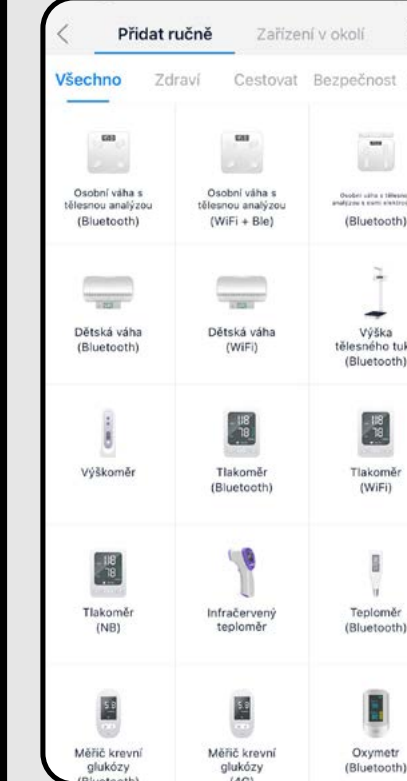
Přidat ručně Zařízení v okolí

Všechno Zdraví Cestovat Bezpečnost

Osobní váha s tělesnou analýzou (Bluetooth)

Osobní váha s tělesnou analýzou (WiFi + Ble)

Osobní váha s tělesnou analýzou s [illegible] (Bluetooth)

Dětská váha (Bluetooth)

Dětská váha (WiFi)

Výška tělesného tuk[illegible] (Bluetooth)

Výškoměr

Tlakoměr (Bluetooth)

Tlakoměr (WiFi)

Tlakoměr (NB)

Infračervený teploměr

Teploměr (Bluetooth)

Měřič krevní glukózy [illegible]

Měřič krevní glukózy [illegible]

Oxymetr (Bluetooth)